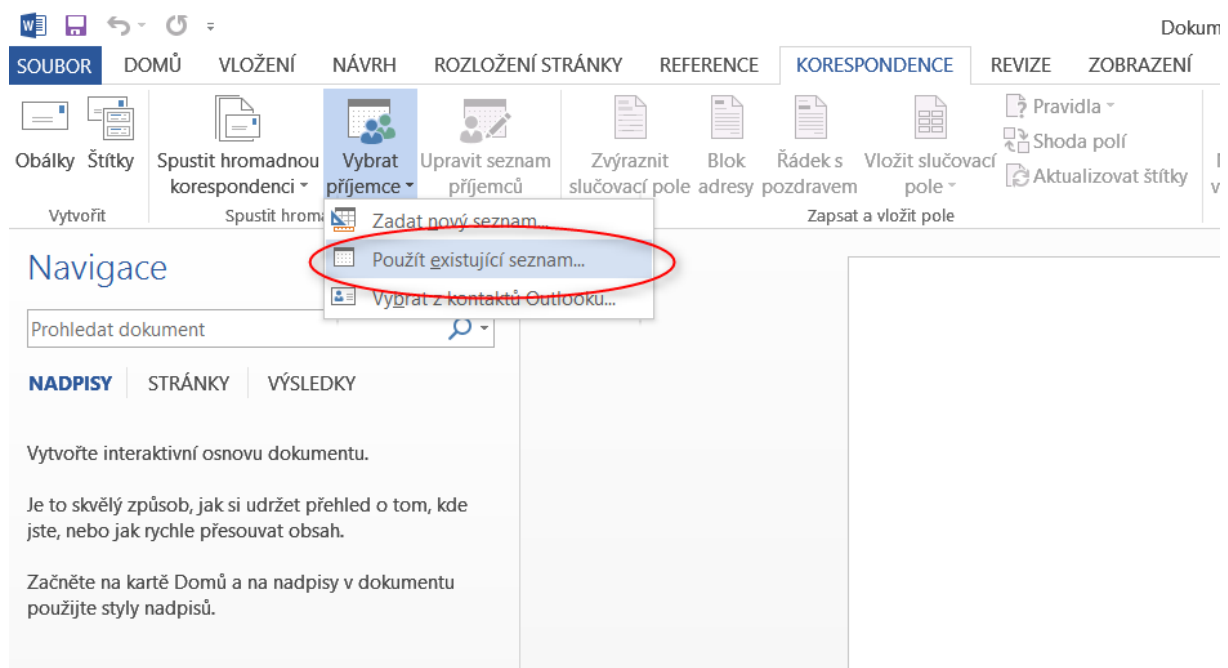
Dokum

SOUBOR DOMŮ VLOŽENÍ NÁVRH ROZLOŽENÍ STRÁNKY REFERENCE KORESPONDENCE REVIZE ZOBRAZENÍ

Obálky Štítky
Vytvořit

Spustit hromadnou korespondenci
Spustit hroma

Vybrat příjemce

Upravit seznam příjemců

Zvýraznit slučovací pole
Blok adresy
Řádek s pozdravem
Vložit slučovací pole
Pravidla
Shoda polí
Aktualizovat štítky
Zapsat a vložit pole

Zadat nový seznam...
Použít existující seznam...
Vybrat z kontaktů Outlooku...

Navigace

Prohledat dokument

NADPISY STRÁNKY VÝSLEDKY

Vytvořte interaktivní osnovu dokumentu.

Je to skvělý způsob, jak si udržet přehled o tom, kde jste, nebo jak rychle přesouvat obsah.

Začněte na kartě Domů a na nadpisy v dokumentu použijte styly nadpisů.